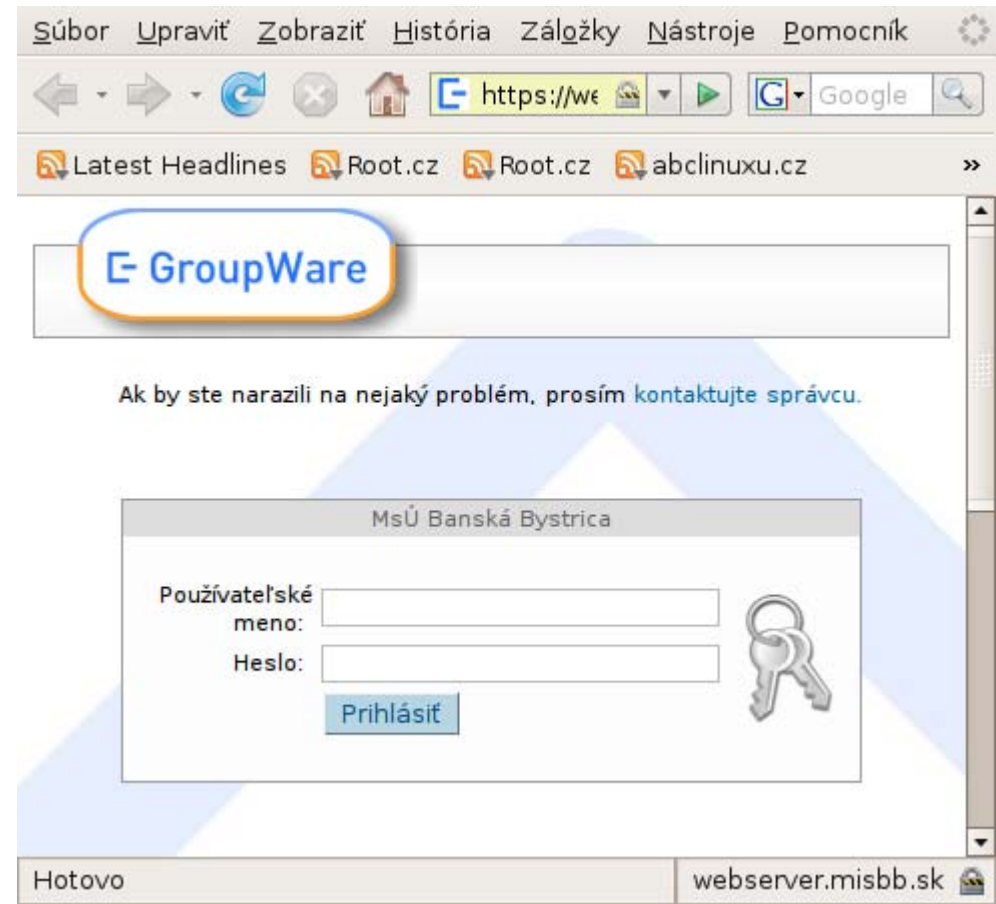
Súbor Upraviť Zobraziť História Záložky Nástroje Pomocník

https://we

Google

Latest Headlines Root.cz Root.cz abclinuxu.cz »

GroupWare

Ak by ste narazili na nejaký problém, prosím kontaktujte správcu.

MsÚ Banská Bystrica

Používateľské meno:

Heslo:

Prihlásiť

Hotovo

webserver.misbb.sk